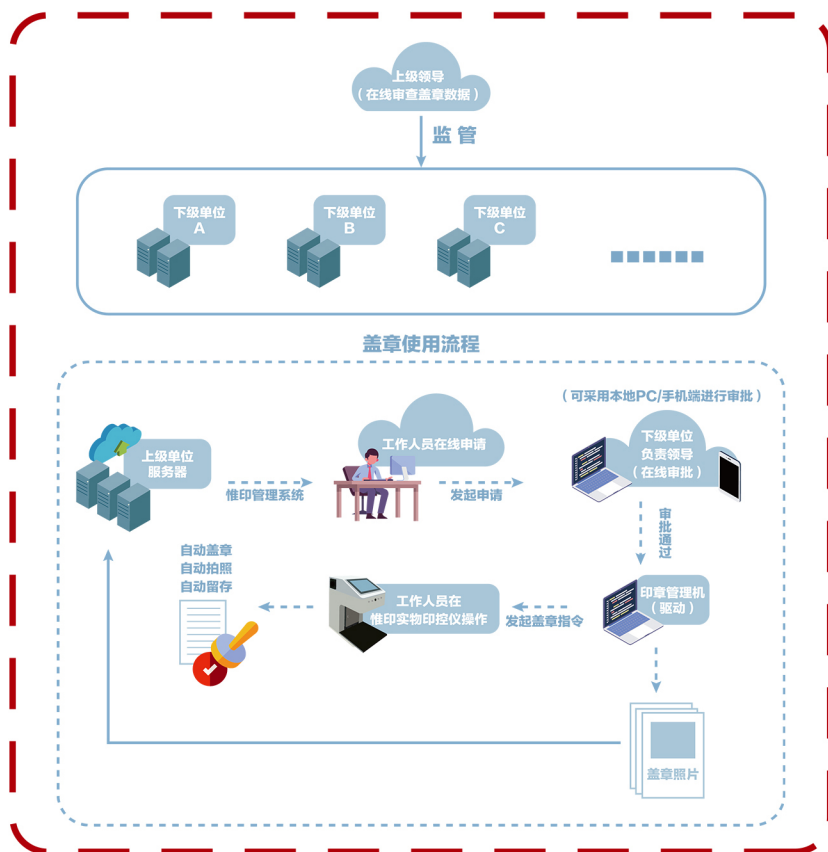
上级领导
（在线审查盖章数据）

监 管

下级单位
A

下级单位
B

下级单位
C

盖章使用流程

（可采用本地PC/手机端进行审批）

上级单位
服务器

惟印管理系统

工作人员在线申请

发起申请

下级单位
负责领导
（在线审批）

审批通过

自动盖章
自动拍照
自动留存

工作人员在
惟印实物印控仪操作

发起盖章指令

印章管理机
（驱动）

盖章照片